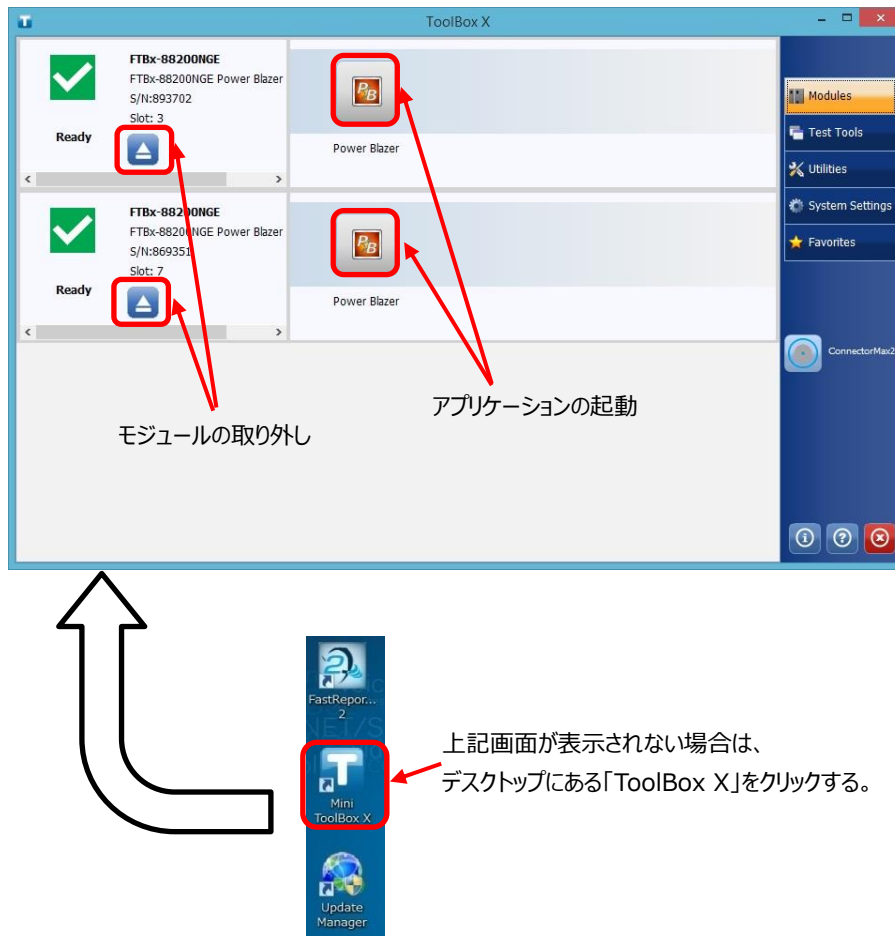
ToolBox X

FTBx-88200NGE
FTBx-88200NGE Power Blazer
S/N:893702
Slot: 3
Ready

Power Blazer

FTBx-88200NGE
FTBx-88200NGE Power Blazer
S/N:869351
Slot: 7
Ready

Power Blazer

Modules
Test Tools
Utilities
System Settings
Favorites

ConnectorMax2

モジュールの取り外し

アプリケーションの起動

FastRepor... 2

Mini ToolBox X

Update Manager

上記画面が表示されない場合は、
デスクトップにある「ToolBox X」をクリックする。